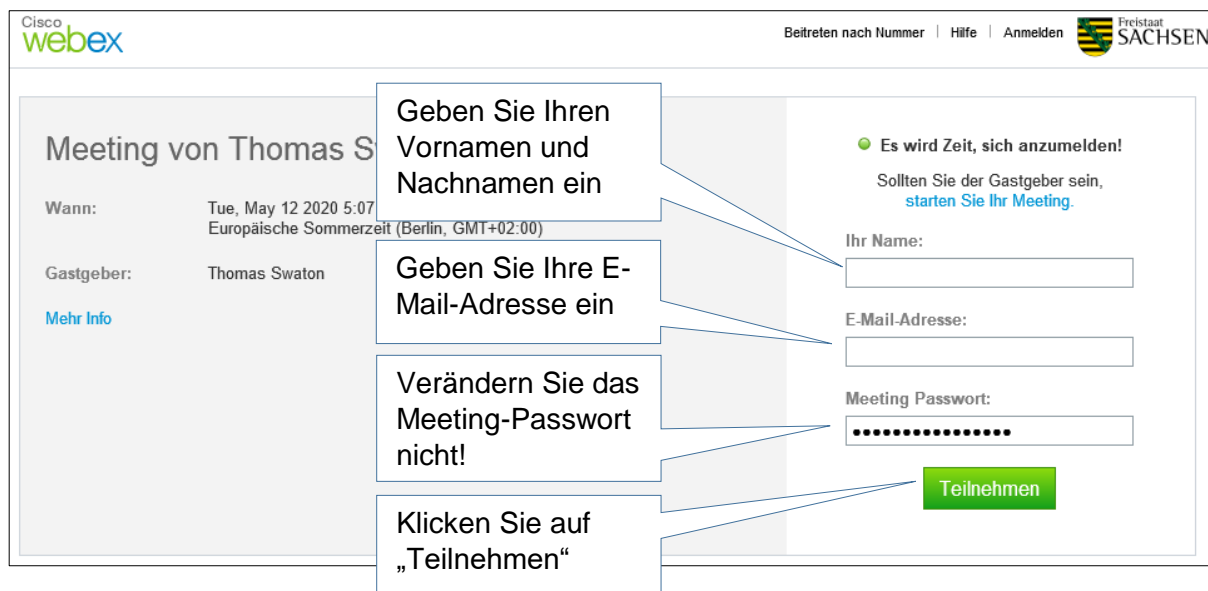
Cisco webex

Beitreten nach Nummer | Hilfe | Anmelden

Freistaat SACHSEN

Meeting von Thomas S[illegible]

Wann: Tue, May 12 2020 5:07 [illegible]
Europäische Sommerzeit (Berlin, GMT+02:00)

Gastgeber: Thomas Swaton

Mehr Info

Geben Sie Ihren Vornamen und Nachnamen ein

Geben Sie Ihre E-Mail-Adresse ein

Verändern Sie das Meeting-Passwort nicht!

Klicken Sie auf „Teilnehmen"

Es wird Zeit, sich anzumelden!

Sollten Sie der Gastgeber sein, starten Sie Ihr Meeting.

Ihr Name:

E-Mail-Adresse:

Meeting Passwort:

●●●●●●●●●●●●●●●●

Teilnehmen